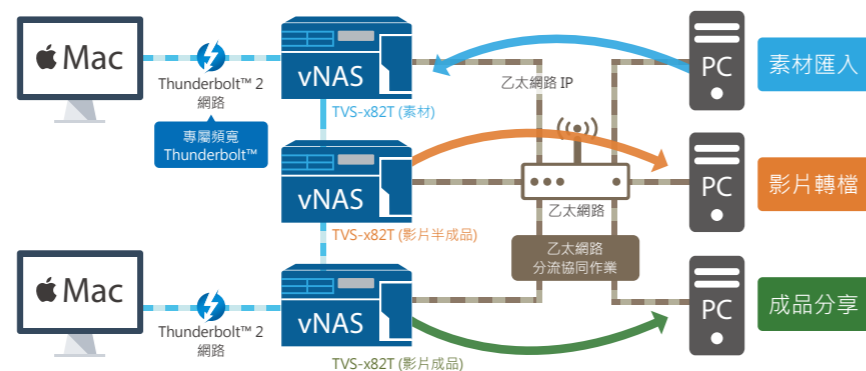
Mac

Thunderbolt™ 2 網路

專屬頻寬 Thunderbolt™

vNAS

TVS-x82T (素材)

乙太網路 IP

PC

素材匯入

vNAS

TVS-x82T (影片半成品)

乙太網路

PC

影片轉檔

乙太網路 分流協同作業

Mac

Thunderbolt™ 2 網路

vNAS

TVS-x82T (影片成品)

PC

成品分享